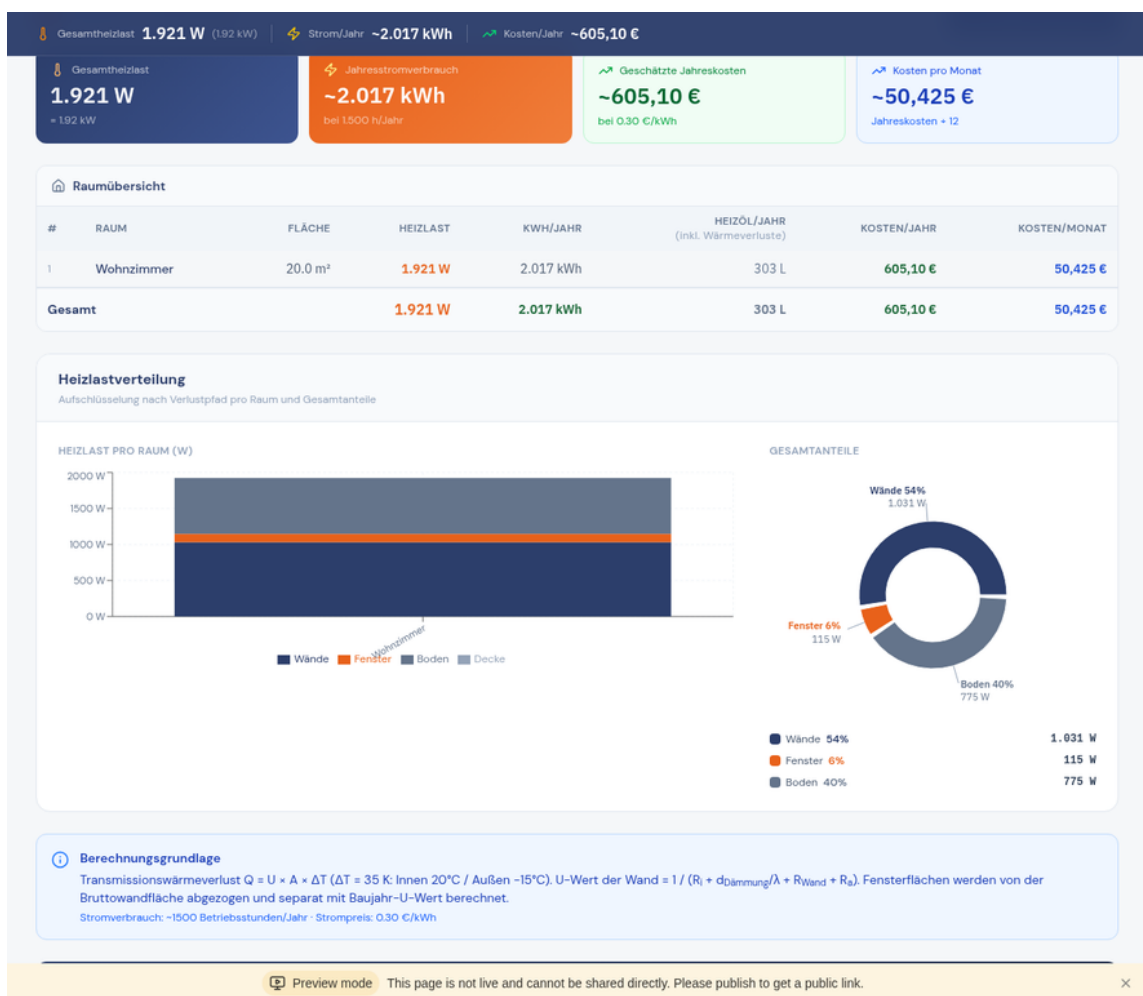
Gesamtheizlast 1.921 W (1.92 kW) | Strom/Jahr ~2.017 kWh | Kosten/Jahr ~605,10 €

Gesamtheizlast
1.921 W
≈ 1.92 kW

Jahresstromverbrauch
~2.017 kWh
bei 1.500 h/Jahr

Geschätzte Jahreskosten
~605,10 €
bei 0.30 €/kWh

Kosten pro Monat
~50,425 €
Jahreskosten ÷ 12

Raumübersicht

| # | RAUM | FLÄCHE | HEIZLAST | KWH/JAHR | HEIZÖL/JAHR (inkl. Wärmeverluste) | KOSTEN/JAHR | KOSTEN/MONAT |
|---|---|---|---|---|---|---|---|
| 1 | Wohnzimmer | 20.0 m² | 1.921 W | 2.017 kWh | 303 L | 605,10 € | 50,425 € |
| Gesamt | | | 1.921 W | 2.017 kWh | 303 L | 605,10 € | 50,425 € |

Heizlastverteilung
Aufschlüsselung nach Verlustpfad pro Raum und Gesamtanteile

HEIZLAST PRO RAUM (W)

2000 W
1500 W
1000 W
500 W
0 W
Wohnzimmer

Wände Fenster Boden Decke

GESAMTANTEILE

Wände 54%
1.031 W
Fenster 6%
115 W
Boden 40%
775 W

Wände 54% 1.031 W
Fenster 6% 115 W
Boden 40% 775 W

Berechnungsgrundlage
Transmissionswärmeverlust Q = U × A × ΔT (ΔT = 35 K: Innen 20°C / Außen -15°C). U-Wert der Wand = 1 / ($R_i$ + $d_{Dämmung}$/λ + $R_{Wand}$ + $R_a$). Fensterflächen werden von der Bruttowandfläche abgezogen und separat mit Baujahr-U-Wert berechnet.
Stromverbrauch: ~1500 Betriebsstunden/Jahr · Strompreis: 0.30 €/kWh

Preview mode This page is not live and cannot be shared directly. Please publish to get a public link. ×